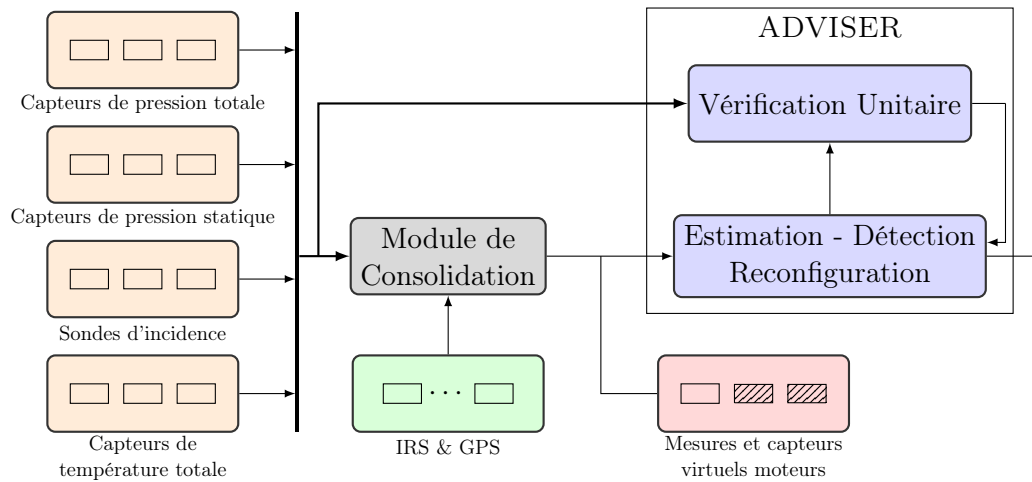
Capteurs de pression totale

Capteurs de pression statique

Sondes d'incidence

Capteurs de température totale

Module de Consolidation

IRS & GPS

ADVISER

Vérification Unitaire

Estimation - Détection Reconfiguration

Mesures et capteurs virtuels moteurs